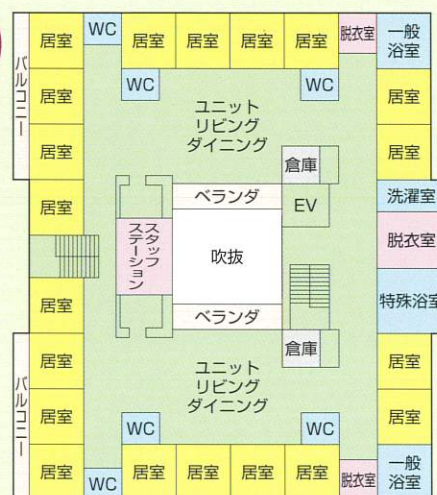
居室
WC
居室
居室
居室
居室
脱衣室
一般浴室

バルコニー
居室
WC
WC
居室

ユニットリビングダイニング

居室
居室
倉庫

居室
ベランダ
EV
洗濯室

スタッフステーション
吹抜
脱衣室

居室
特殊浴室
ベランダ

居室
倉庫
居室

ユニットリビングダイニング

バルコニー
居室
居室
WC
WC

居室
WC
居室
居室
居室
居室
脱衣室
一般浴室